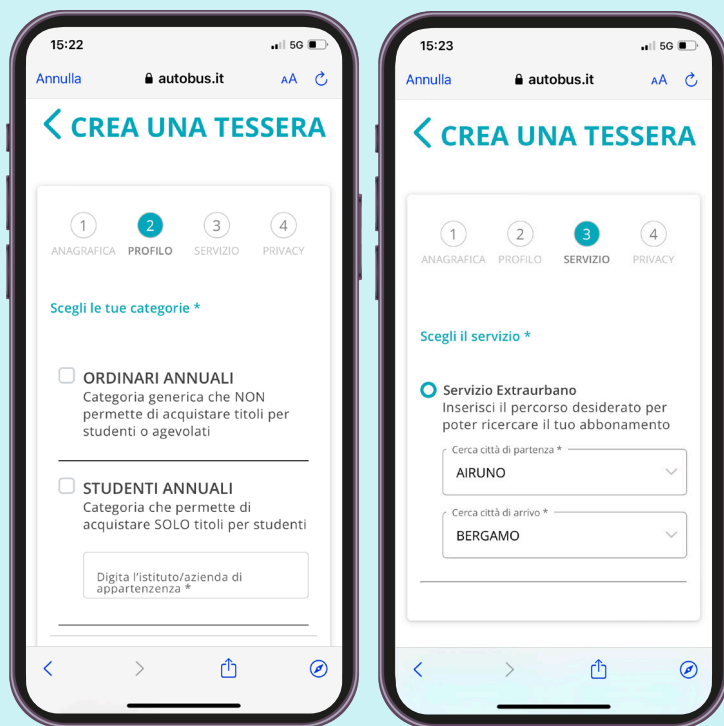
15:22
5G

Annulla autobus.it AA

CREA UNA TESSERA

1 ANAGRAFICA 2 PROFILO 3 SERVIZIO 4 PRIVACY

Scegli le tue categorie *

ORDINARI ANNUALI
Categoria generica che NON permette di acquistare titoli per studenti o agevolati

STUDENTI ANNUALI
Categoria che permette di acquistare SOLO titoli per studenti

Digita l'istituto/azienda di appartenenza *

15:23
5G

Annulla autobus.it AA

CREA UNA TESSERA

1 ANAGRAFICA 2 PROFILO 3 SERVIZIO 4 PRIVACY

Scegli il servizio *

Servizio Extraurbano
Inserisci il percorso desiderato per poter ricercare il tuo abbonamento

Cerca città di partenza *
AIRUNO

Cerca città di arrivo *
BERGAMO